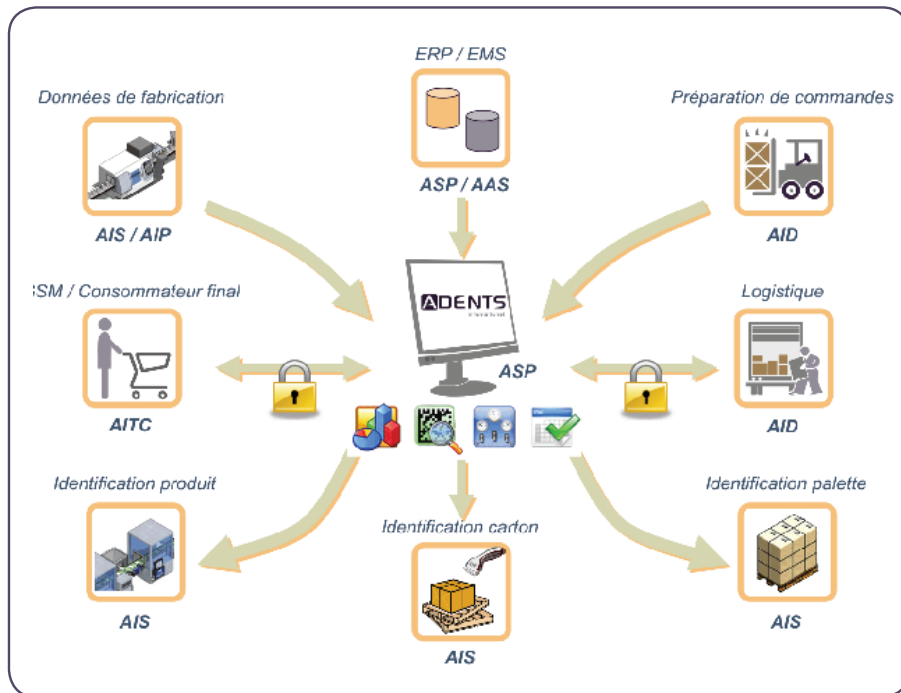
ERP / EMS

Données de fabrication

Préparation de commandes

ASP / AAS

AIS / AIP

AID

ADENTS

SM / Consommateur final

Logistique

ASP

AITC

AID

Identification produit

Identification palette

Identification carton

AIS

AIS

AIS